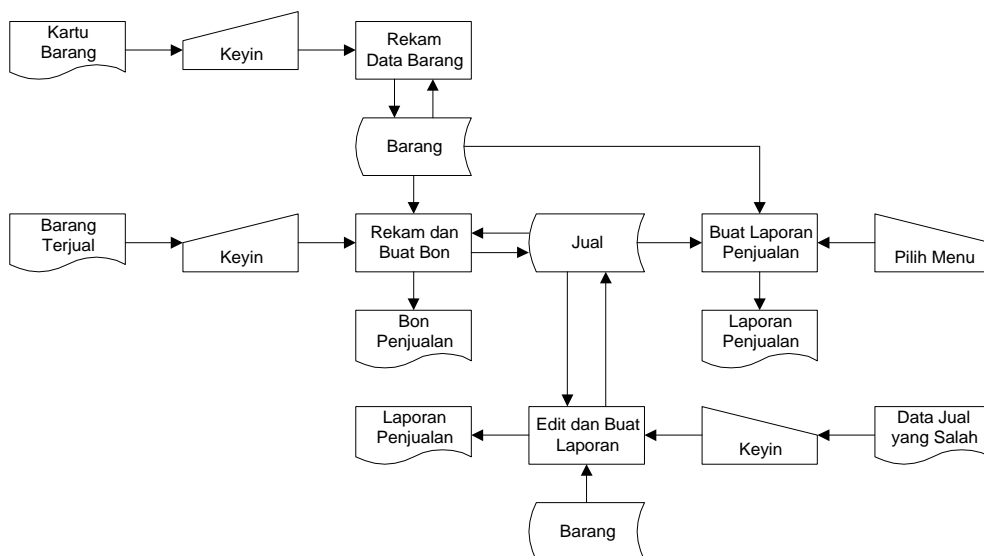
Kartu Barang

Keyin

Rekam Data Barang

Barang

Barang Terjual

Keyin

Rekam dan Buat Bon

Jual

Buat Laporan Penjualan

Pilih Menu

Bon Penjualan

Laporan Penjualan

Laporan Penjualan

Edit dan Buat Laporan

Keyin

Data Jual yang Salah

Barang